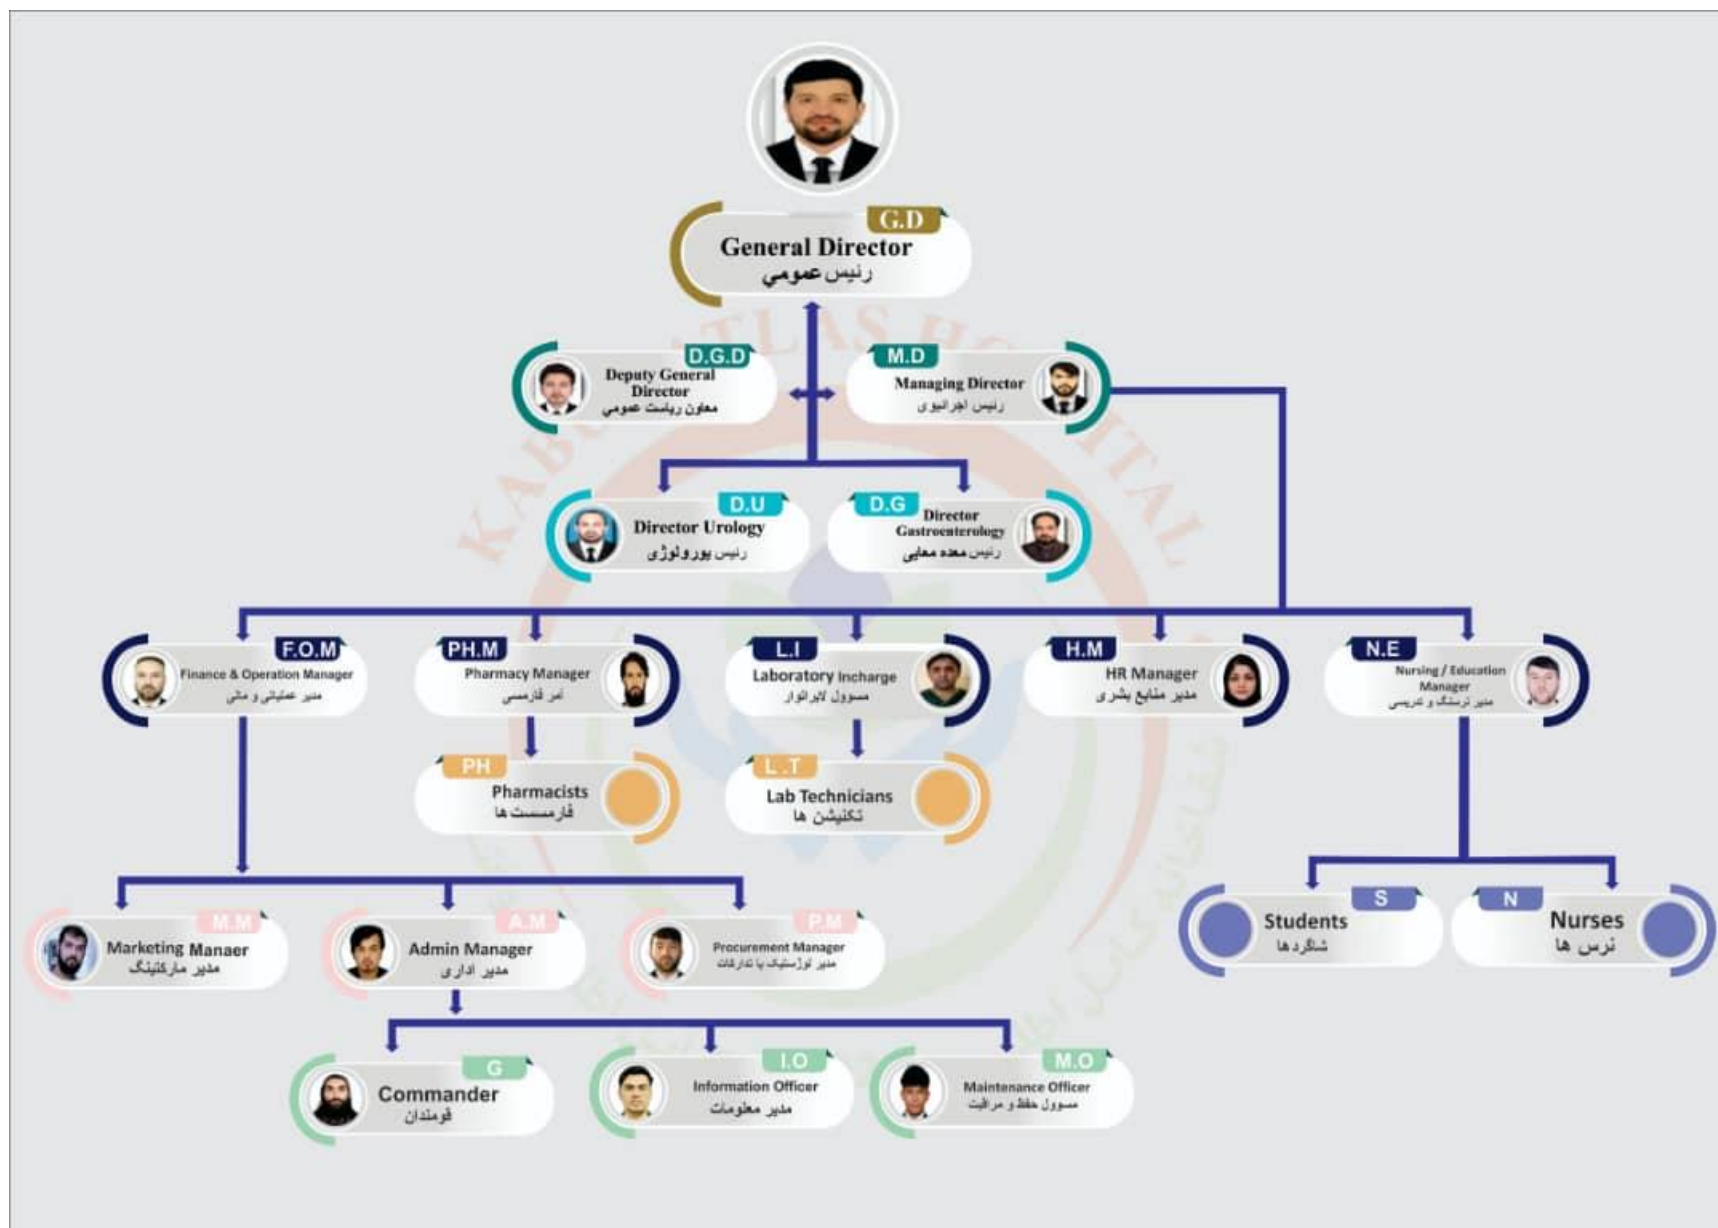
G.D
General Director
رئیس عمومي

D.G.D
Deputy General Director
معاون ریاست عمومي

M.D
Managing Director
رئیس اجرائیوی

KABUL ATLAS HOSPITAL

D.U
Director Urology
رئیس یورولوژی

D.G
Director Gastroenterology
رئیس معده معایی

F.O.M
Finance & Operation Manager
مدیر عملیاتی و مالی

PH.M
Pharmacy Manager
آمر فارمسی

L.I
Laboratory Incharge
مسوول لابراتوار

H.M
HR Manager
مدیر منابع بشری

N.E
Nursing / Education Manager
مدیر نرسنگ و تدریسی

PH
Pharmacists
فارمسست ها

L.T
Lab Technicians
تکنیشن ها

M.M
Marketing Manaer
مدیر مارکتینگ

A.M
Admin Manager
مدیر اداری

P.M
Procurement Manager
مدیر لوژستیک یا تدارکات

S
Students
شاگردها

N
Nurses
نرس ها

G
Commander
قومندان

I.O
Information Officer
مدیر معلومات

M.O
Maintenance Officer
مسوول حفظ و مراقبت